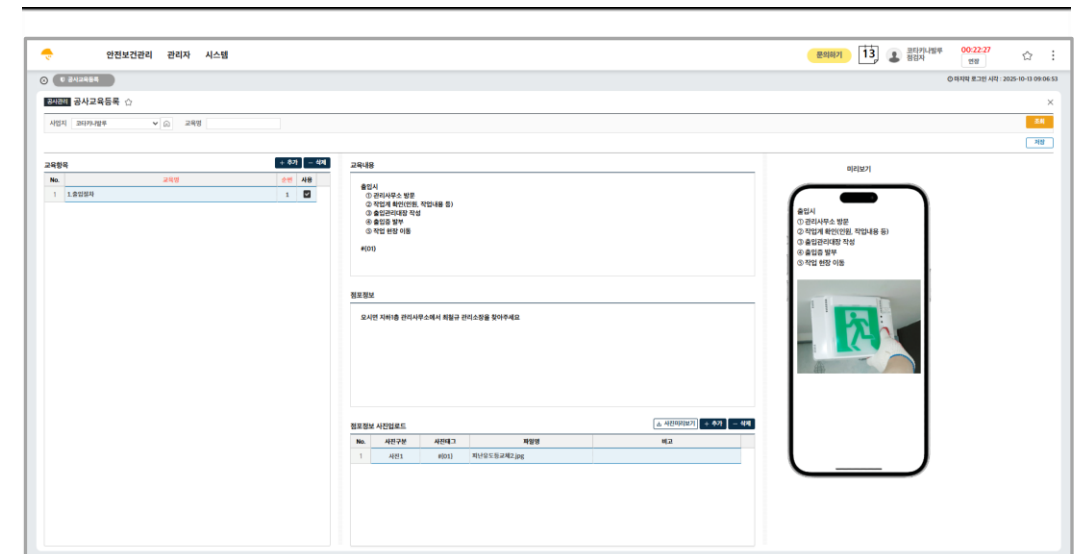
안전보건관리 관리자 시스템

문의하기 13 코리아나방부 원장자 00:22:27 연장

공사교육등록

마지막 로그인 시각 : 2025-10-13 09:06:53

공사관리 공사교육등록

사업지 코리아나방부 교육명

조회

저장

교육항목 + 추가 − 삭제

| No. | 교육명 | 순번 | 사용 |
|---|---|---|---|
| 1 | 1.출입절차 | 1 | ☑ |

교육내용

출입시
① 관리사무소 방문
② 작업계 확인(인원, 작업내용 등)
③ 출입관리대장 작성
④ 출입증 발부
⑤ 작업 현장 이동

#{01}

첨부정보

오시면 지하1층 관리사무소에서 최철규 관리소장을 찾아주세요

첨부정보 사진업로드 사진미리보기 + 추가 − 삭제

| No. | 사진구분 | 사진태그 | 파일명 | 비고 |
|---|---|---|---|---|
| 1 | 사진1 | #{01} | 피난유도등교체2.jpg | |

미리보기

출입시
① 관리사무소 방문
② 작업계 확인(인원, 작업내용 등)
③ 출입관리대장 작성
④ 출입증 발부
⑤ 작업 현장 이동